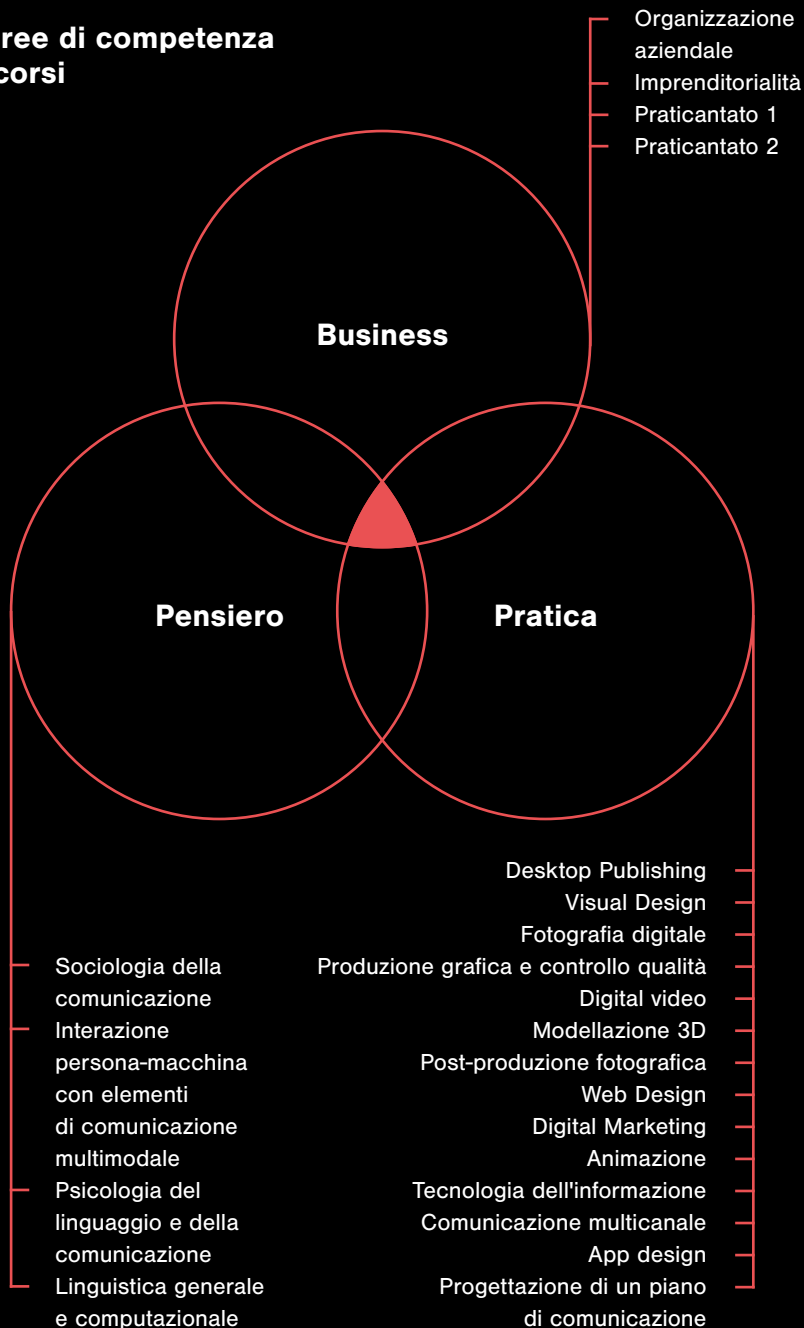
ree di competenza
corsi

Organizzazione aziendale
Imprenditorialità
Praticantato 1
Praticantato 2

Business

Pensiero

Pratica

Desktop Publishing
Visual Design
Fotografia digitale
Produzione grafica e controllo qualità
Digital video
Modellazione 3D
Post-produzione fotografica
Web Design
Digital Marketing
Animazione
Tecnologia dell'informazione
Comunicazione multicanale
App design
Progettazione di un piano di comunicazione

Sociologia della comunicazione
Interazione persona-macchina con elementi di comunicazione multimodale
Psicologia del linguaggio e della comunicazione
Linguistica generale e computazionale